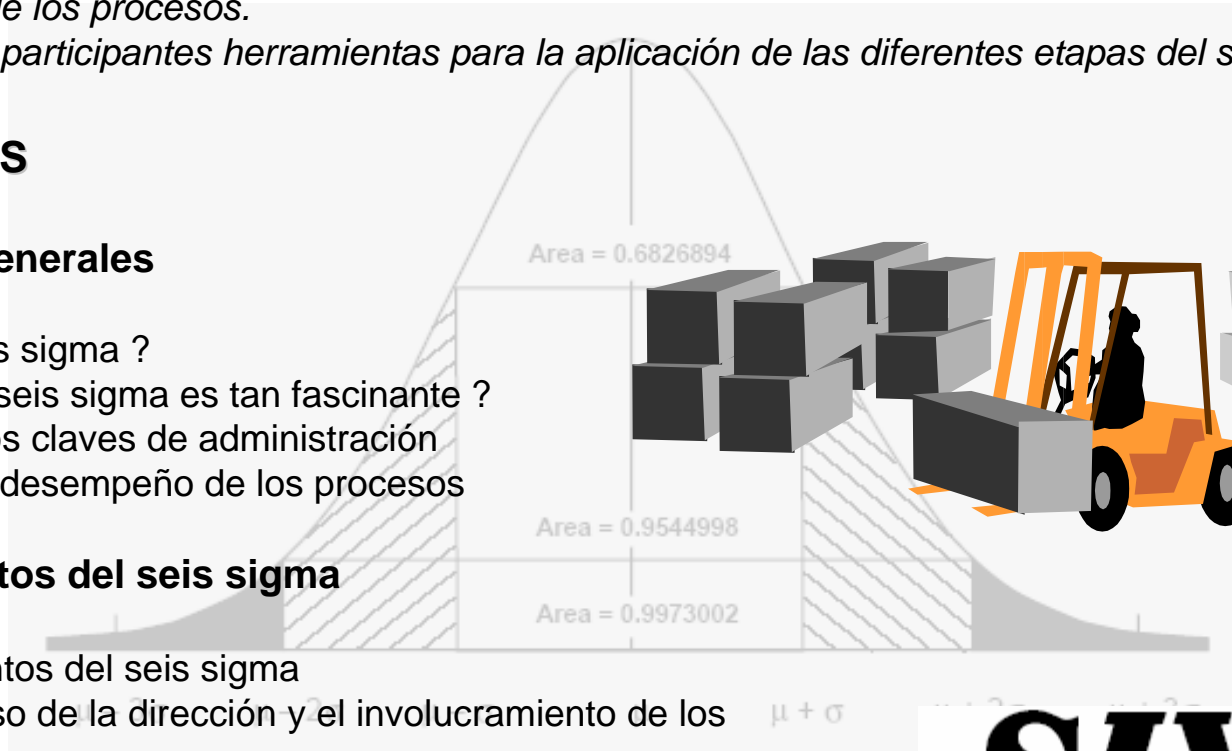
e los procesos.
participantes herramientas para la aplicación de las diferentes etapas del s

S

enerales

s sigma ?
seis sigma es tan fascinante ?
s claves de administración
desempeño de los procesos

tos del seis sigma

ntos del seis sigma
so de la dirección y el involucramiento de los

Area = 0.6826894

Area = 0.9544998

Area = 0.9973002

$\mu + \sigma$